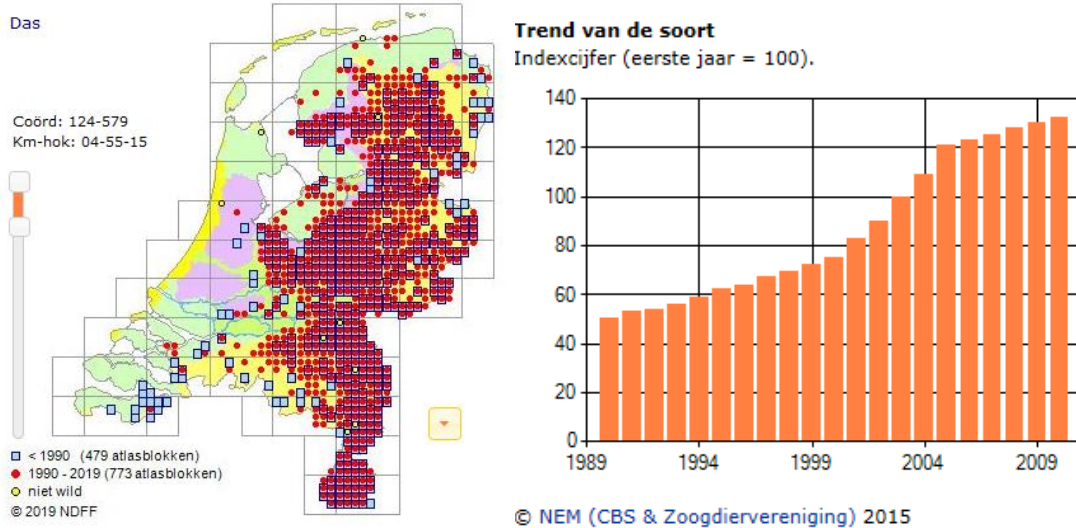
Das

Coörd: 124-579
Km-hok: 04-55-15

< 1990 (479 atlasblokken)
1990 - 2019 (773 atlasblokken)
niet wild
© 2019 NDFF

**Trend van de soort**
Indexcijfer (eerste jaar = 100).

140
120
100
80
60
40
20
0
1989 1994 1999 2004 2009

© NEM (CBS & Zoogdiervereniging) 2015